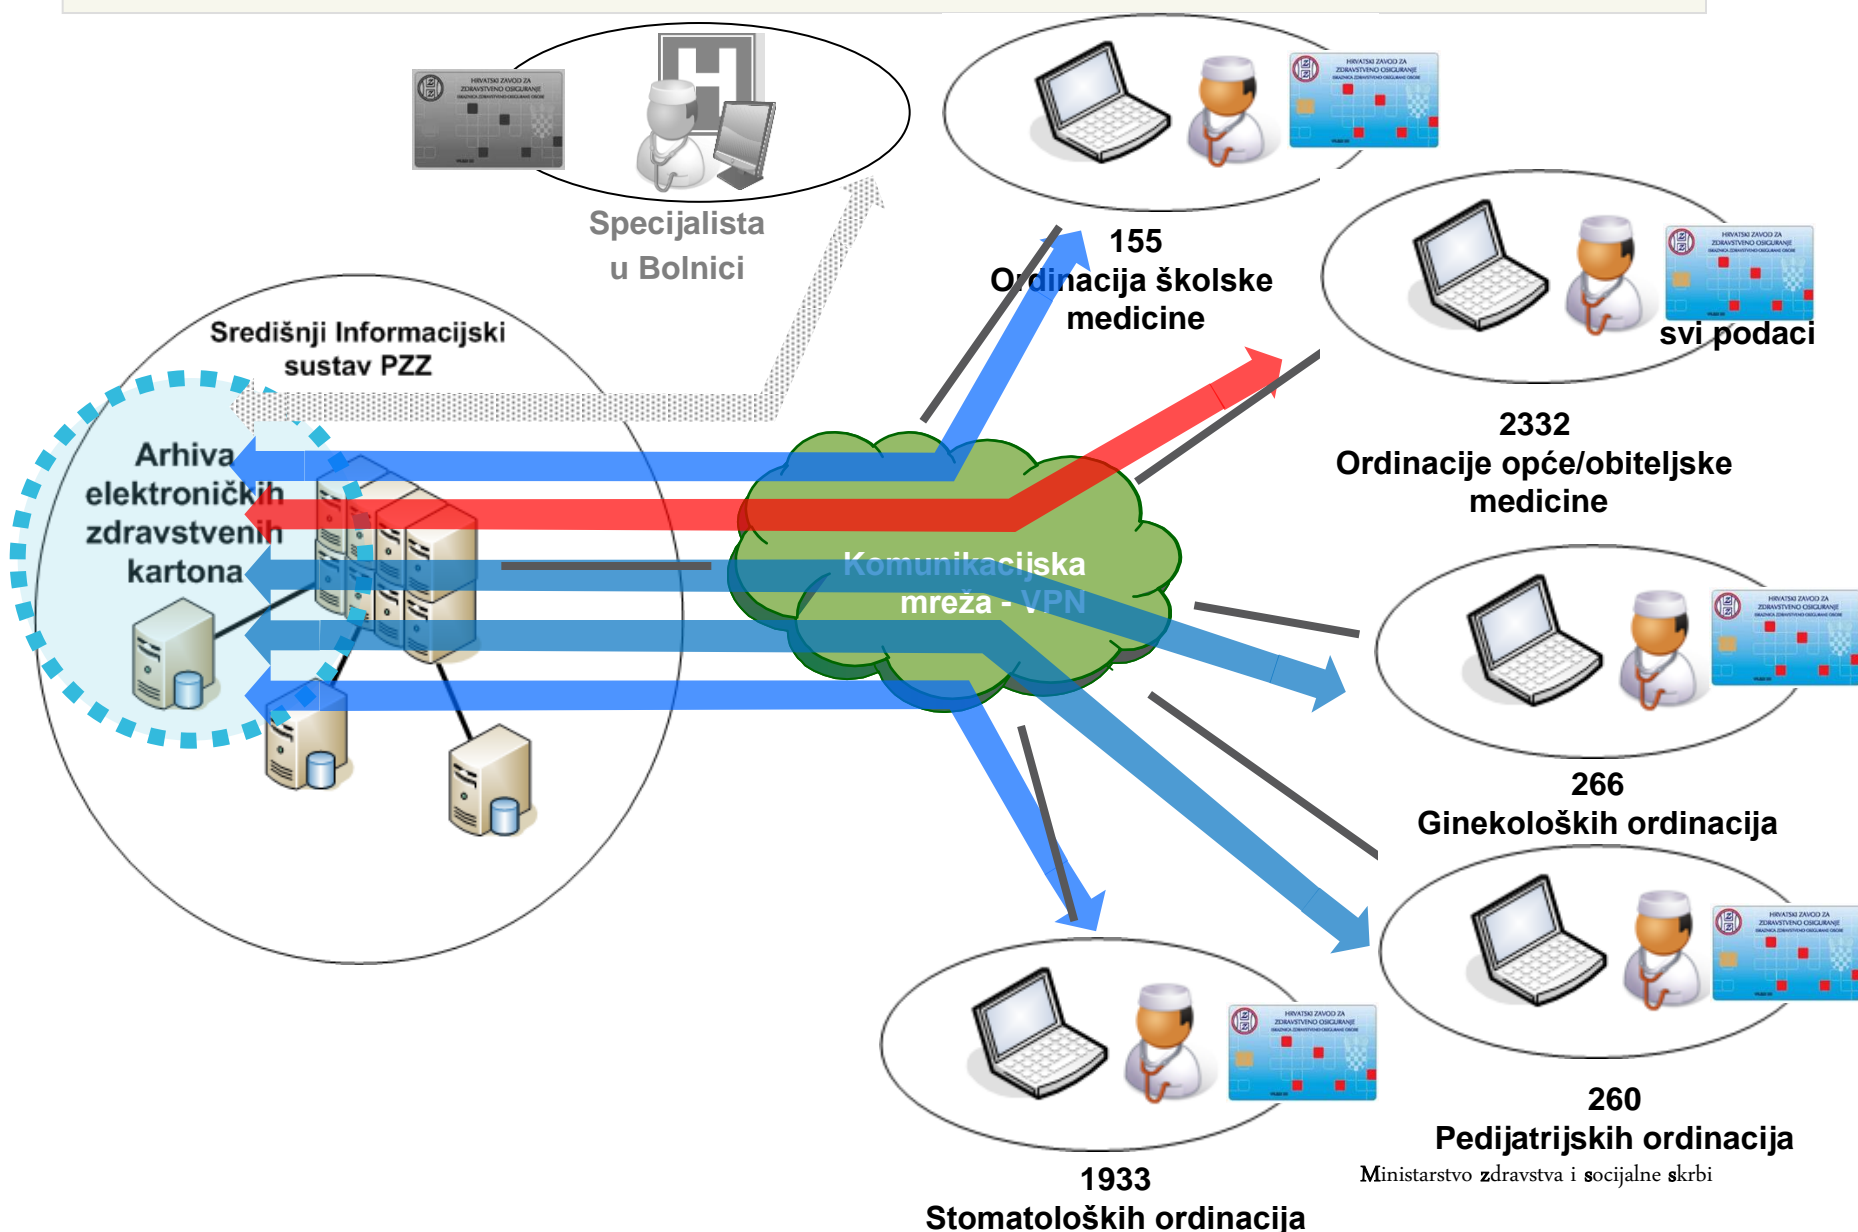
HRVATSKI ZAVOD ZA ZDRAVSTVENO OSIGURANJE

Specijalista u Bolnici

155
Ordinacija školske medicine

svi podaci

2332
Ordinacije opće/obiteljske medicine

Središnji Informacijski sustav PZZ

Arhiva elektroničkih zdravstvenih kartona

Komunikacijska mreža - VPN

266
Ginekoloških ordinacija

260
Pedijatrijskih ordinacija

1933
Stomatoloških ordinacija

Ministarstvo zdravstva i socijalne skrbi